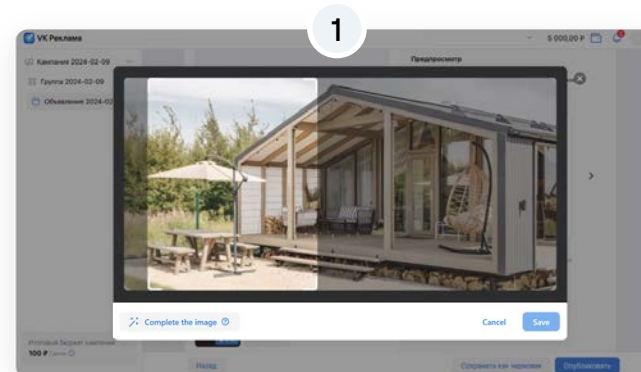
1

VK Реклама

5 000,00 ₽

Кампания 2024-02-09

Группа 2024-02-09

Объявление 2024-02

Предпросмотр

Complete the image

Cancel

Save

Итоговый бюджет кампании

100 ₽

Назад

Сохранить как черновик

Опубликовать